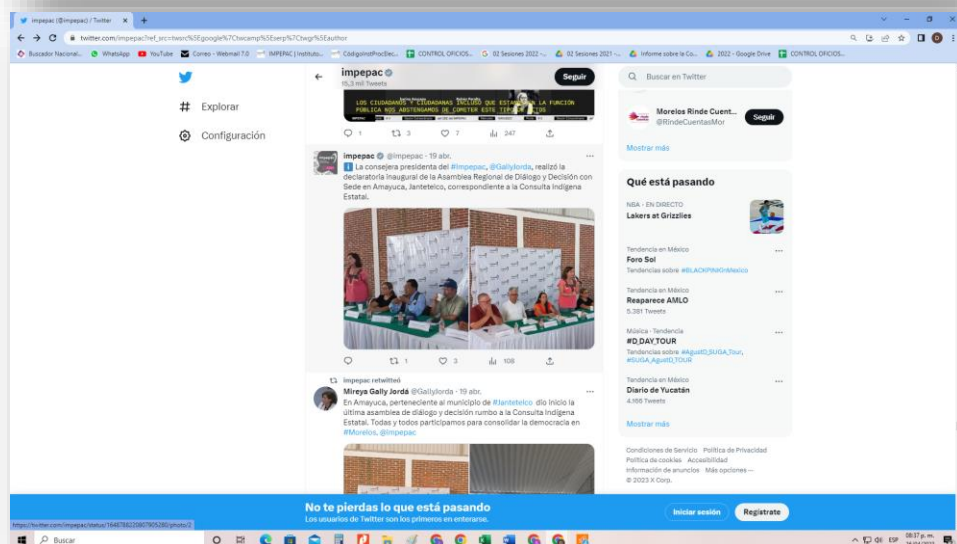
impepac (@impepac) / Twitter ×

twitter.com/impepac?ref_src=twsrc%5Egoogle%7Ctwcamp%5Eserp%7Ctwgr%5Eauthor

Buscador Nacional... WhatsApp YouTube Correo - Webmail 7.0 IMPEPAC | Instituto... CodigoInstProcElec... CONTROL OFICIOS... 02 Sesiones 2022 -... 02 Sesiones 2021 -... Informe sobre la Co... 2022 - Google Drive CONTROL OFICIOS...

Explorar

Configuración

impepac
15,3 mil Tweets

Seguir

LOS CIUDADANOS Y CIUDADANAS INCLUSO QUE ESTAMOS EN LA FUNCIÓN PÚBLICA NOS ABSTENGAMOS DE COMETER ESTE TIPO DE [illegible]

1 3 7 247

impepac @impepac · 19 abr.
La consejera presidenta del #Impepac, @Gallylorda, realizó la declaratoria inaugural de la Asamblea Regional de Diálogo y Decisión con Sede en Amayuca, Jantetelco, correspondiente a la Consulta Indígena Estatal.

1 3 108

impepac retwitteó
Mireya Gally Jordá @Gallylorda · 19 abr.
En Amayuca, perteneciente al municipio de #Jantetelco dio inicio la última asamblea de diálogo y decisión rumbo a la Consulta Indígena Estatal. Todas y todos participamos para consolidar la democracia en #Morelos. @Impepac

Buscar en Twitter

Morelos Rinde Cuent...
@RindeCuentasMor
Seguir

Mostrar más

Qué está pasando

NBA · EN DIRECTO
Lakers at Grizzlies

Tendencia en México
Foro Sol
Tendencias sobre #BLACKPINKinMexico

Tendencia en México
Reaparece AMLO
5.381 Tweets

Música · Tendencia
#D_DAY_TOUR
Tendencias sobre #AgustD_SUGA_Tour, #SUGA_AgustD_TOUR

Tendencia en México
Diario de Yucatán
4.166 Tweets

Mostrar más

Condiciones de Servicio Política de Privacidad Política de cookies Accesibilidad Información de anuncios Más opciones ...
© 2023 X Corp.

No te pierdas lo que está pasando
Los usuarios de Twitter son los primeros en enterarse.

Iniciar sesión
Regístrate

https://twitter.com/impepac/status/1648788220807905280/photo/2

Buscar

08:37 p. m.